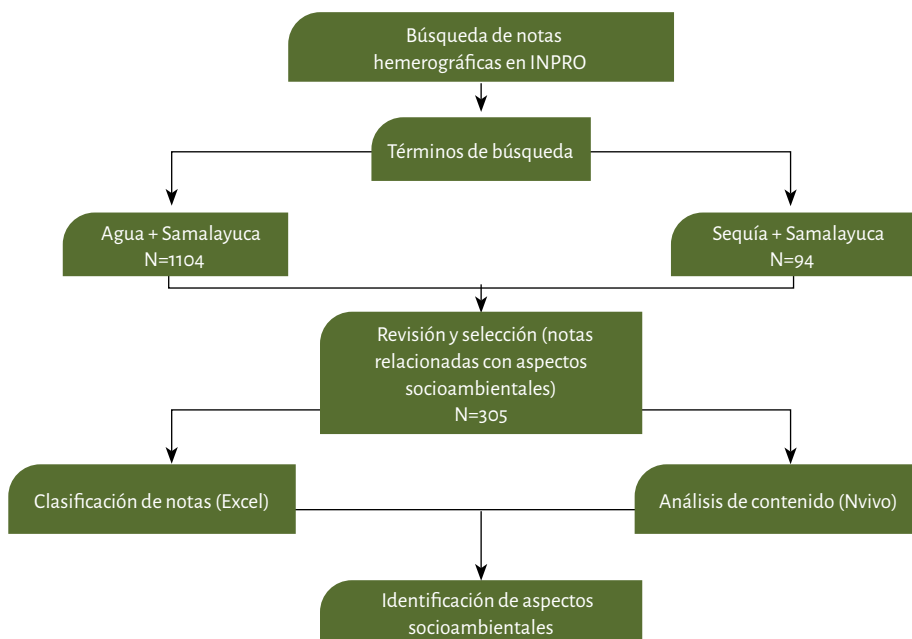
Búsqueda de notas hemerográficas en INPRO

Términos de búsqueda

Agua + Samalayuca
N=1104

Sequía + Samalayuca
N=94

Revisión y selección (notas relacionadas con aspectos socioambientales)
N=305

Clasificación de notas (Excel)

Análisis de contenido (Nvivo)

Identificación de aspectos socioambientales